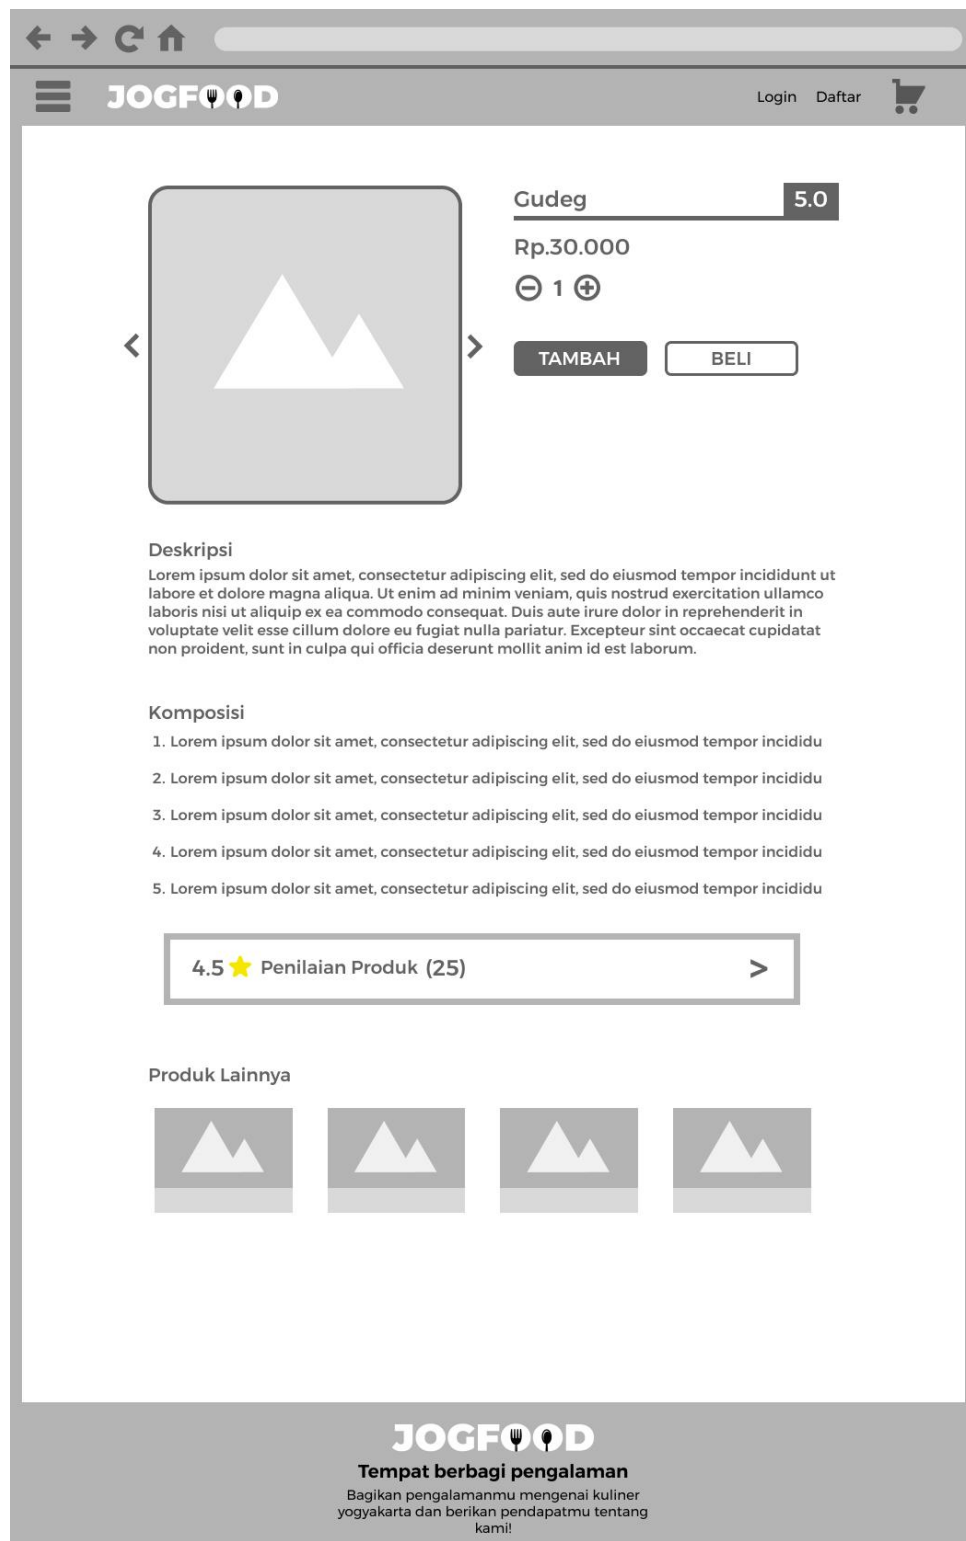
JOGFOOD

Login Daftar

Gudeg 5.0

Rp.30.000

1

TAMBAH BELI

Deskripsi
Lorem ipsum dolor sit amet, consectetur adipiscing elit, sed do eiusmod tempor incididunt ut labore et dolore magna aliqua. Ut enim ad minim veniam, quis nostrud exercitation ullamco laboris nisi ut aliquip ex ea commodo consequat. Duis aute irure dolor in reprehenderit in voluptate velit esse cillum dolore eu fugiat nulla pariatur. Excepteur sint occaecat cupidatat non proident, sunt in culpa qui officia deserunt mollit anim id est laborum.

Komposisi
1. Lorem ipsum dolor sit amet, consectetur adipiscing elit, sed do eiusmod tempor incididu
2. Lorem ipsum dolor sit amet, consectetur adipiscing elit, sed do eiusmod tempor incididu
3. Lorem ipsum dolor sit amet, consectetur adipiscing elit, sed do eiusmod tempor incididu
4. Lorem ipsum dolor sit amet, consectetur adipiscing elit, sed do eiusmod tempor incididu
5. Lorem ipsum dolor sit amet, consectetur adipiscing elit, sed do eiusmod tempor incididu

4.5 Penilaian Produk (25) >

Produk Lainnya

JOGFOOD
Tempat berbagi pengalaman
Bagikan pengalamanmu mengenai kuliner yogyakarta dan berikan pendapatmu tentang kami!